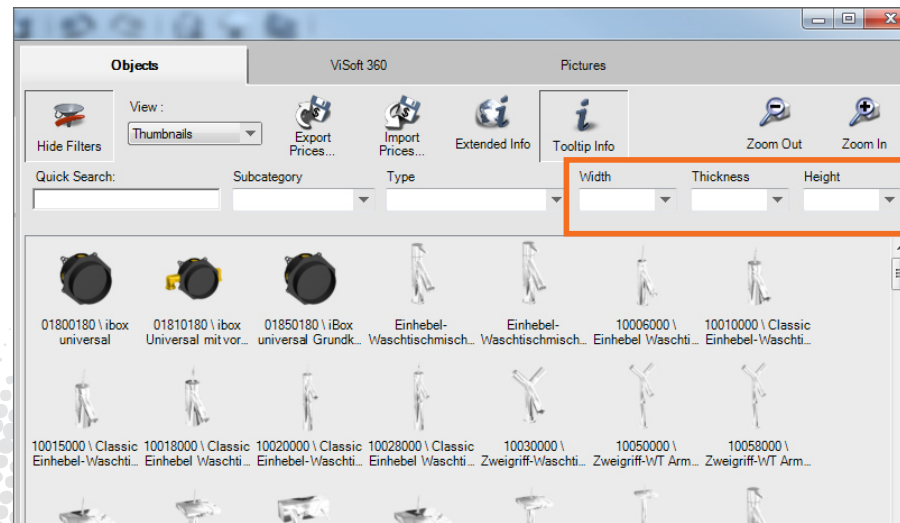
Objects

ViSoft 360

Pictures

Hide Filters

View :

Thumbnails

Export Prices...

Import Prices...

Extended Info

Tooltip Info

Zoom Out

Zoom In

Quick Search:

Subcategory

Type

Width

Thickness

Height

01800180 \ ibox universal

01810180 \ ibox Universal mit vor...

01850180 \ iBox universal Grundk...

Einhebel-Waschtischmisch...

Einhebel-Waschtischmisch...

10006000 \ Einhebel Waschti...

10010000 \ Classic Einhebel-Waschti...

10015000 \ Classic Einhebel-Waschti...

10018000 \ Classic Einhebel Waschti...

10020000 \ Classic Einhebel-Waschti...

10028000 \ Classic Einhebel Waschti...

10030000 \ Zweigriff-Waschti...

10050000 \ Zweigriff-WT Arm...

10058000 \ Zweigriff-WT Arm...